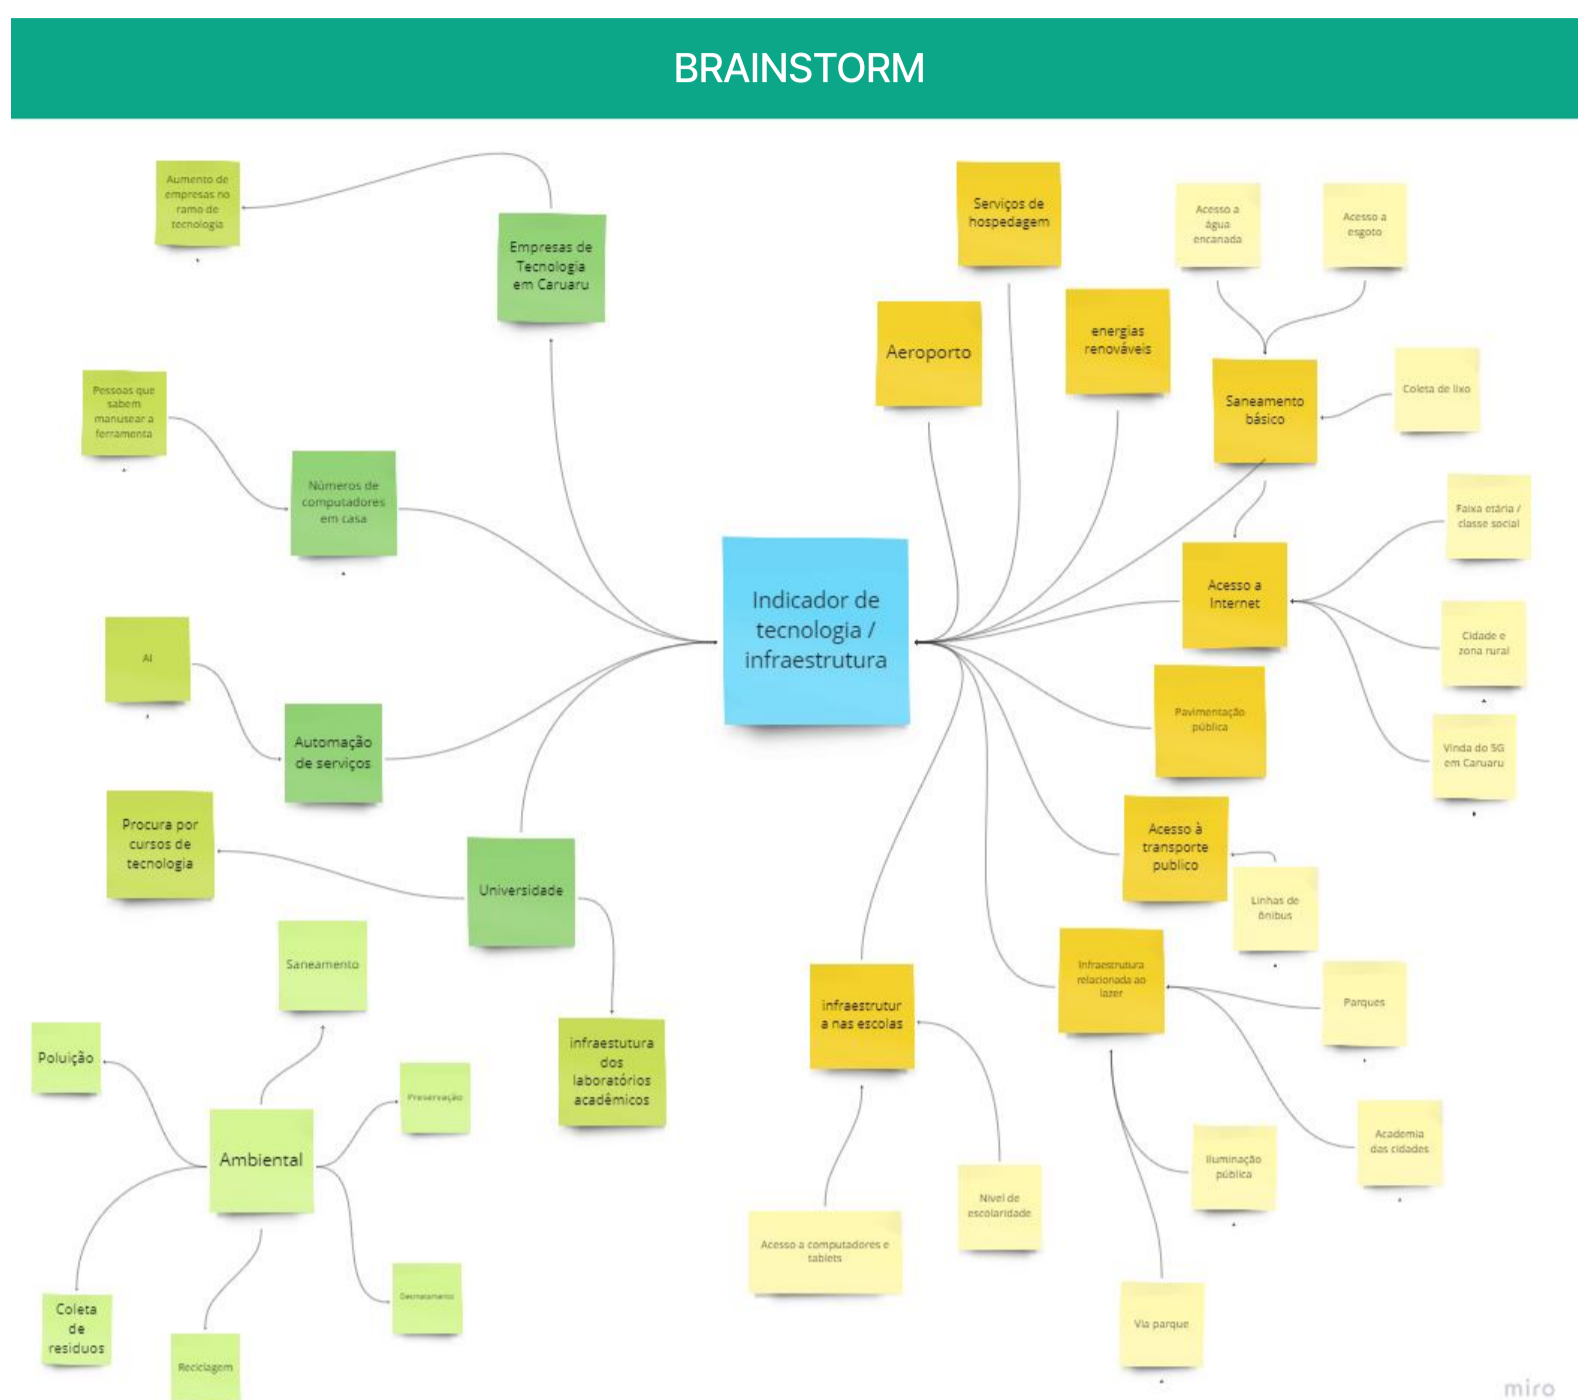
BRAINSTORM

Indicador de tecnologia / infraestrutura

Aumento de empresas no ramo de tecnologia

Empresas de Tecnologia em Caruaru

Pessoas que sabem manusear a ferramenta

Números de computadores em casa

AI

Automação de serviços

Procura por cursos de tecnologia

Universidade

infraestutura dos laboratórios acadêmicos

Saneamento

Poluição

Preservação

Ambiental

Desmatamento

Coleta de resíduos

Reciclagem

Serviços de hospedagem

Aeroporto

energias renováveis

Acesso a água encanada

Acesso a esgoto

Saneamento básico

Coleta de lixo

Faixa etária / classe social

Acesso a Internet

Cidade e zona rural

Vinda do 5G em Caruaru

Pavimentação pública

Acesso à transporte publico

Linhas de ônibus

infraestrutur a nas escolas

Infraestrutura relacionada ao lazer

Parques

Academia das cidades

Iluminação pública

Nível de escolaridade

Acesso a computadores e tablets

Via parque

miro